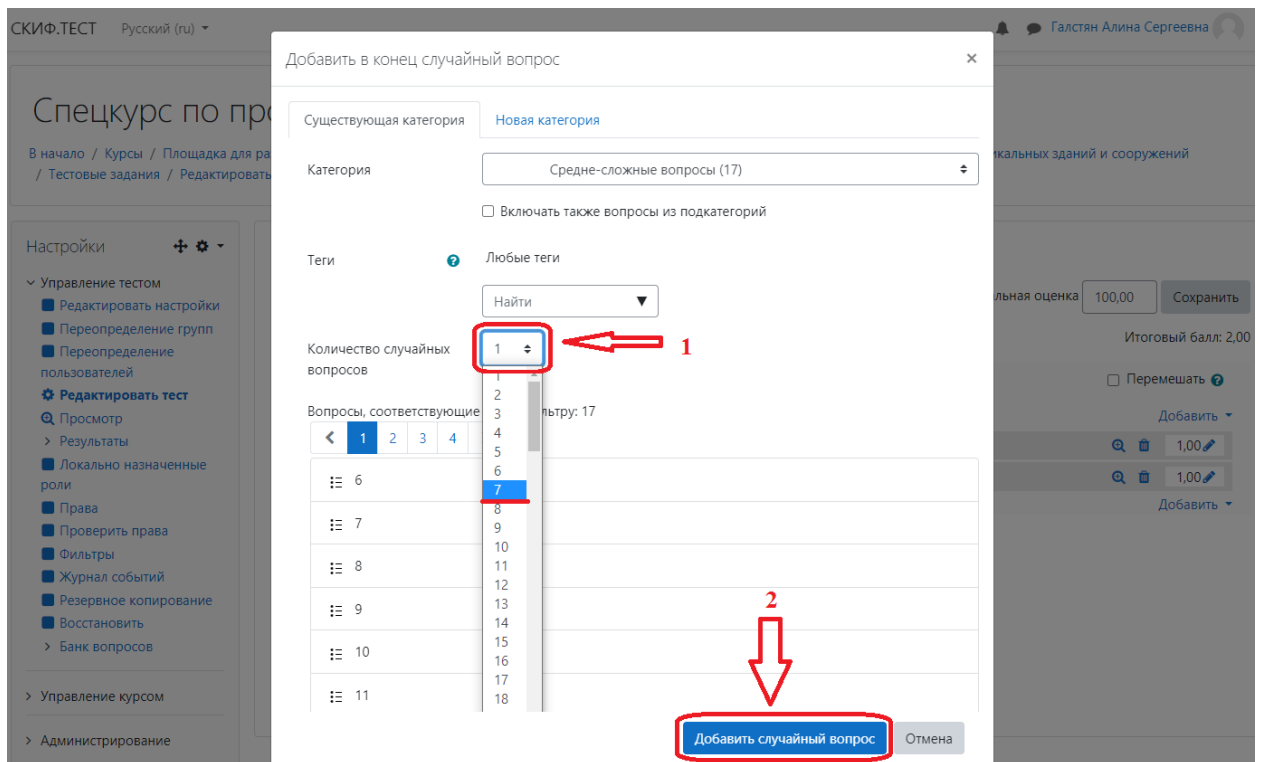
СКИФ.ТЕСТ Русский (ru)

Галстян Алина Сергеевна

Спецкурс по про

В начало / Курсы / Площадка для ра / Тестовые задания / Редактировать

кальных зданий и сооружений

Настройки

Управление тестом
Редактировать настройки
Переопределение групп
Переопределение пользователей
Редактировать тест
Просмотр
Результаты
Локально назначенные роли
Права
Проверить права
Фильтры
Журнал событий
Резервное копирование
Восстановить
Банк вопросов

Управление курсом

Администрирование

альная оценка 100,00 Сохранить

Итоговый балл: 2,00

Перемешать

Добавить

1,00

1,00

Добавить

Добавить в конец случайный вопрос ×

Существующая категория Новая категория

Категория Средне-сложные вопросы (17)

Включать также вопросы из подкатегорий

Теги Любые теги

Найти

Количество случайных вопросов 1

1

1
2
3
4
5
6
7
8
9
10
11
12
13
14
15
16
17
18

Вопросы, соответствующие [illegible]льтру: 17

1 2 3 4

6
7
8
9
10
11

2

Добавить случайный вопрос Отмена